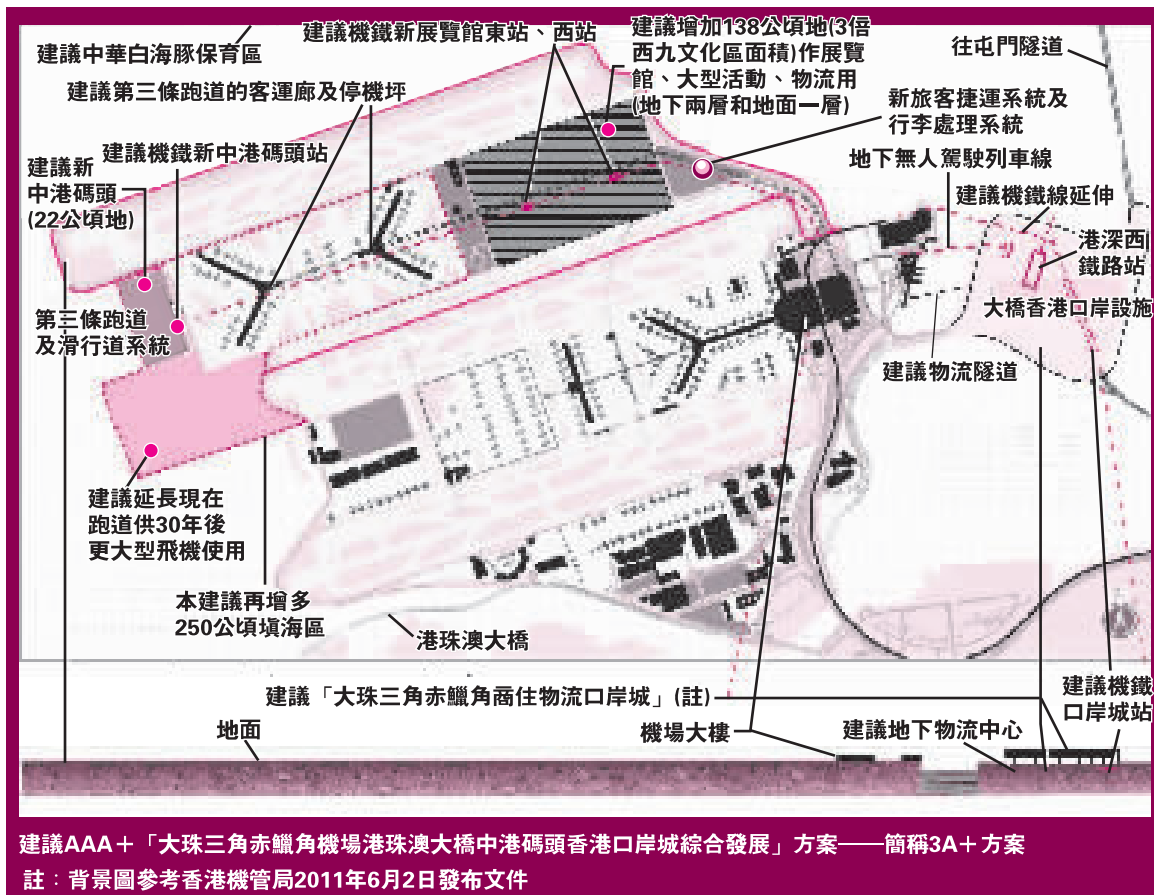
建議中華白海豚保育區

建議機鐵新展覽館東站、西站

建議增加138公頃地(3倍西九文化區面積)作展覽館、大型活動、物流用(地下兩層和地面一層)

往屯門隧道

建議第三條跑道的客運廊及停機坪

新旅客捷運系統及行李處理系統

建議機鐵新中港碼頭站

建議新中港碼頭(22公頃地)

地下無人駕駛列車線

建議機鐵線延伸

港深西鐵路站

第三條跑道及滑行道系統

大橋香港口岸設施

建議物流隧道

建議延長現在跑道供30年後更大型飛機使用

本建議再增多250公頃填海區

港珠澳大橋

建議「大珠三角赤鱲角商住物流口岸城」(註)

建議機鐵口岸城站

地面

機場大樓

建議地下物流中心

建議AAA+「大珠三角赤鱲角機場港珠澳大橋中港碼頭香港口岸城綜合發展」方案——簡稱3A+方案

註:背景圖參考香港機管局2011年6月2日發布文件